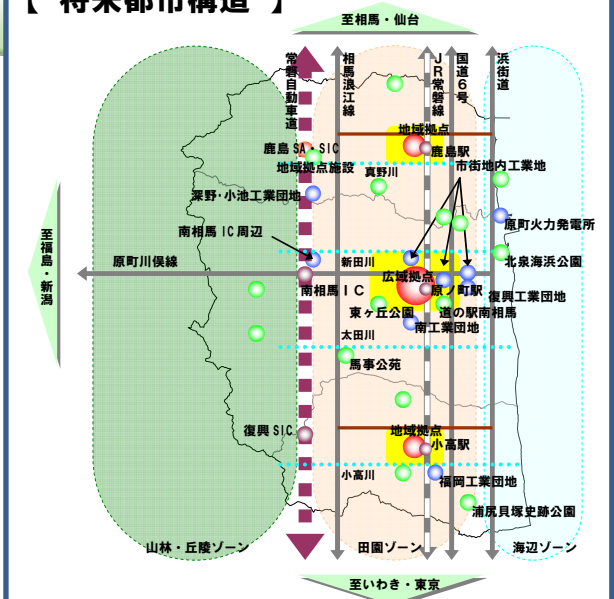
【 将来都市構造 】

至相馬・仙台

常磐自動車道
相馬浜街道
JR常磐線
国道6号
浜街道

地域拠点
鹿島SA・SIC
鹿島駅
地域拠点施設
市街地内工業地
真野川
深野・小池工業団地
原町火力発電所
南相馬IC周辺
新田川
北泉海浜公園
至福島・新潟
原町川俣線
広域拠点
南相馬IC
原ノ町駅
復興工業団地
東ヶ丘公園
道の駅南相馬
太田川
南工業団地
馬事公苑
地域拠点
復興SIC
小高駅
小高川
福岡工業団地
浦尻貝塚史跡公園
山林・丘陵ゾーン
田園ゾーン
海辺ゾーン

至いわき・東京